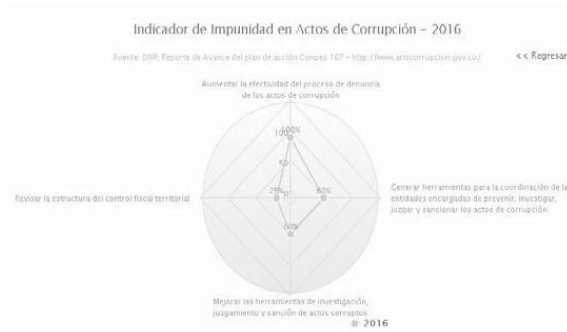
Indicador de Impunidad en Actos de Corrupción - 2016

Fuente: DNP, Reporte de Avance del plan de acción Conpes 167 - http://www.anticorrupcion.gov.co/

<< Regresar

Aumentar la efectividad del proceso de denuncia de los actos de corrupción

100%

100

50

25%

0

80%

60%

Revisar la estructura del control fiscal territorial

Generar herramientas para la coordinación de las entidades encargadas de prevenir, investigar, juzgar y sancionar los actos de corrupción

Mejorar las herramientas de investigación, juzgamiento y sanción de actos corruptos

2016